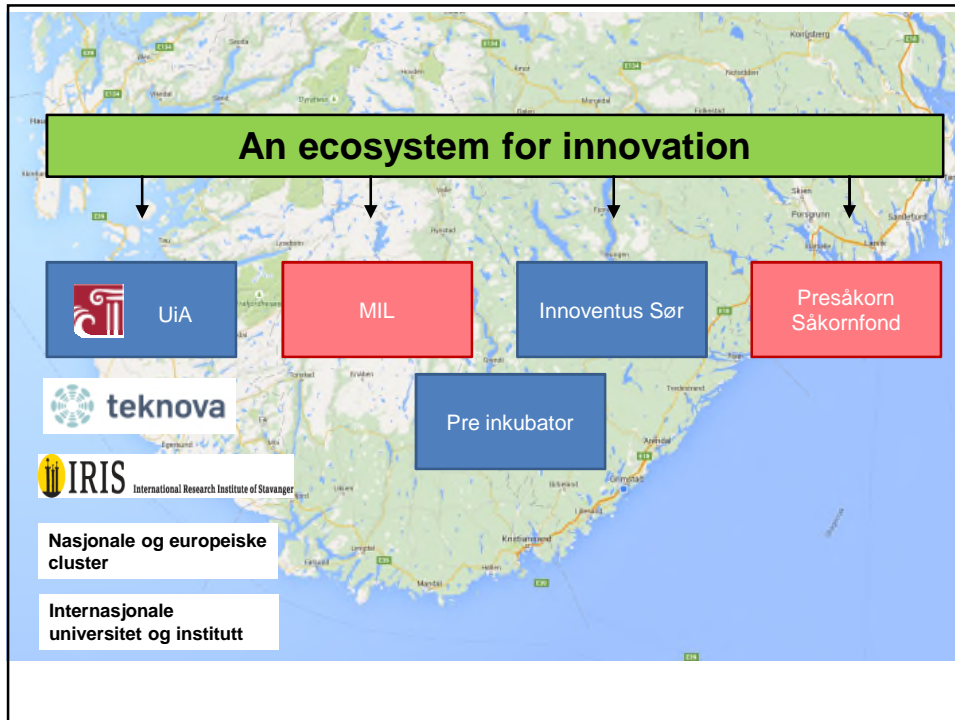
An ecosystem for innovation

UiA

MIL

Innoventus Sør

Presåkorn Såkornfond

Pre inkubator

teknova

IRIS International Research Institute of Stavanger

Nasjonale og europeiske cluster

Internasjonale universitet og institutt